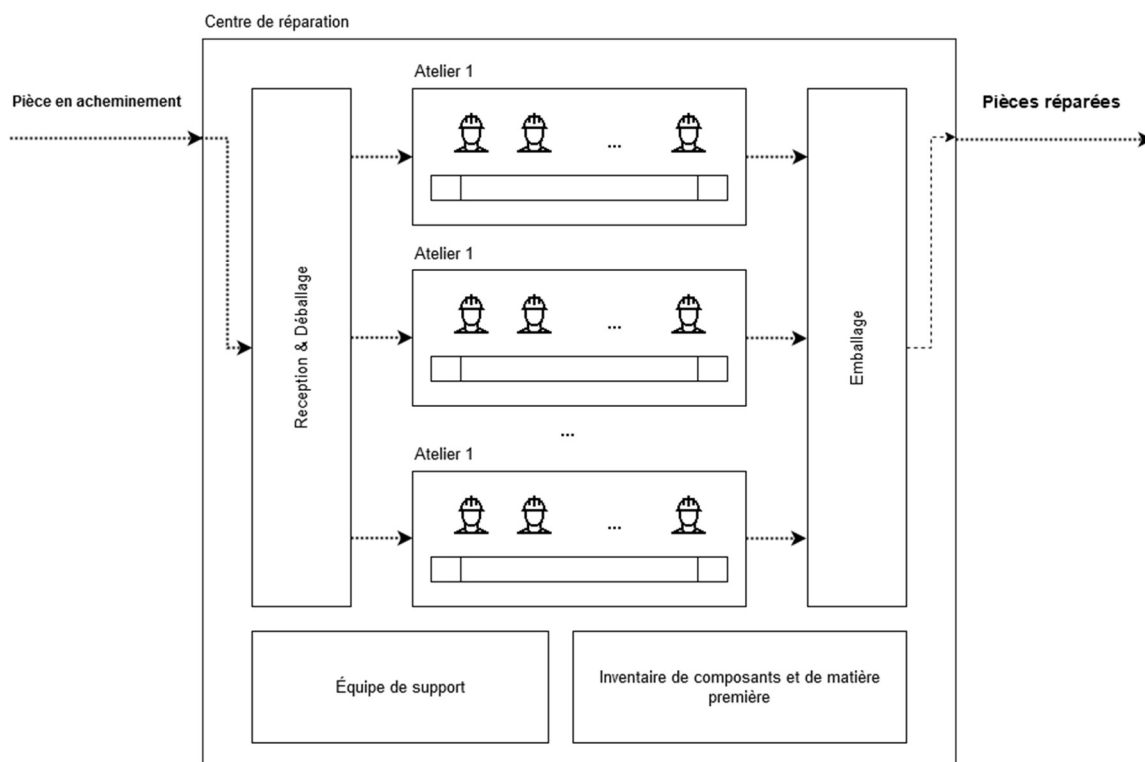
Centre de réparation

Pièce en acheminement

Pièces réparées

Reception & Déballage

Atelier 1

...

Atelier 1

...

...

Atelier 1

...

Emballage

Équipe de support

Inventaire de composants et de matière première